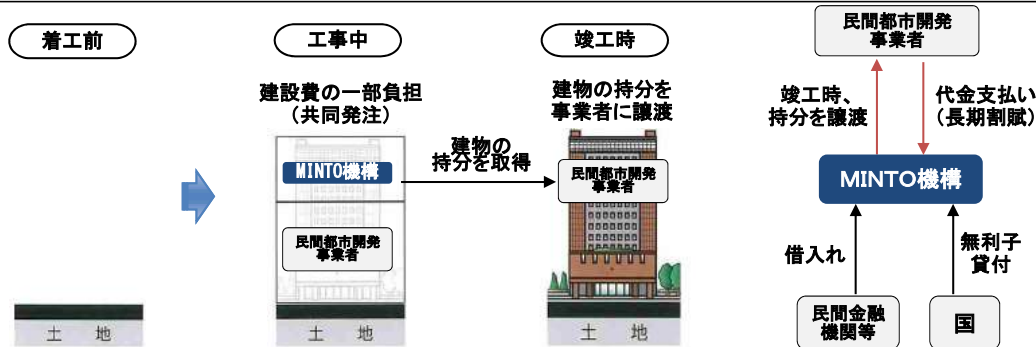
着工前

土　地

工事中

建設費の一部負担
（共同発注）

MINTO機構

民間都市開発事業者

土　地

建物の持分を取得

竣工時

建物の持分を事業者に譲渡

民間都市開発事業者

土　地

民間都市開発事業者

竣工時、持分を譲渡

代金支払い（長期割賦）

MINTO機構

借入れ

無利子貸付

民間金融機関等

国